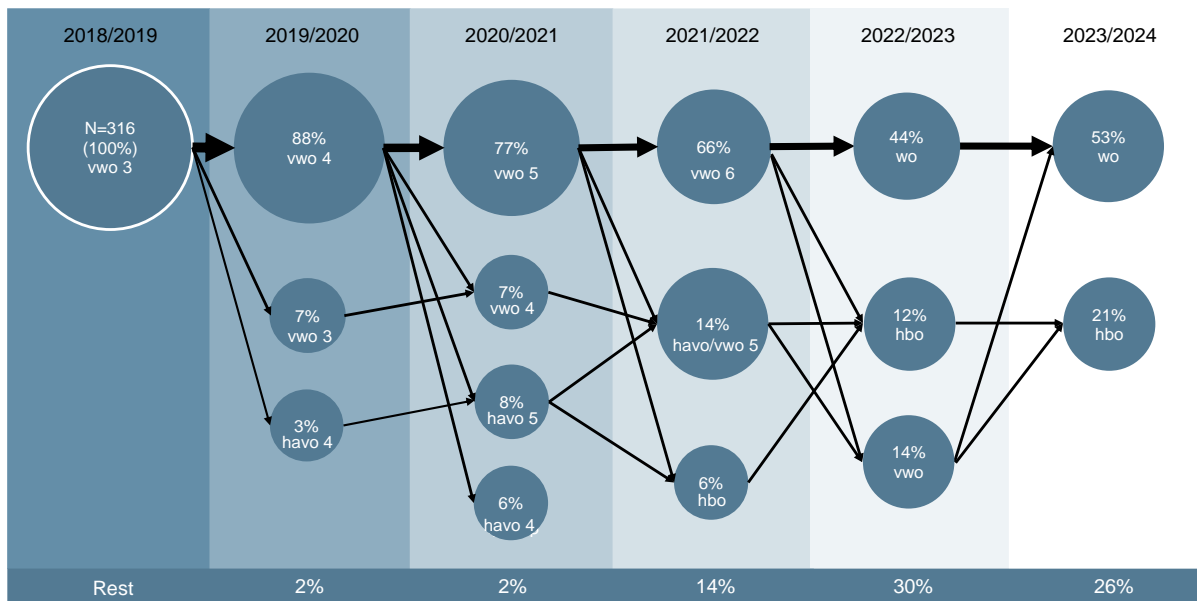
2018/2019

N=316
(100%)
vwo 3

2019/2020

88%
vwo 4

7%
vwo 3

3%
havo 4

2020/2021

77%
vwo 5

7%
vwo 4

8%
havo 5

6%
havo 4

2021/2022

66%
vwo 6

14%
havo/vwo 5

6%
hbo

2022/2023

44%
wo

12%
hbo

14%
vwo

2023/2024

53%
wo

21%
hbo

| Rest | 2% | 2% | 14% | 30% | 26% |